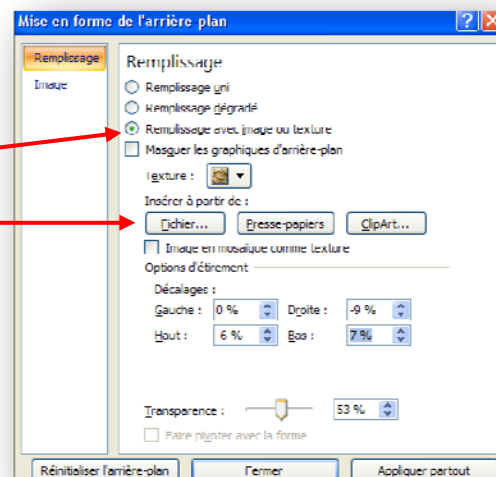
Mise en forme de l'arrière plan

Remplissage
Image

Remplissage

Remplissage uni
Remplissage dégradé
Remplissage avec image ou texture
Masquer les graphiques d'arrière-plan

Texture :

Insérer à partir de :
Fichier...
Presse-papiers
ClipArt...

Image en mosaïque comme texture

Options d'étirement

Décalages :
Gauche : 0 %
Droite : -9 %
Haut : 6 %
Bas : 7 %

Transparence : 53 %

Faire pivoter avec la forme

Réinitialiser l'arrière-plan
Fermer
Appliquer partout